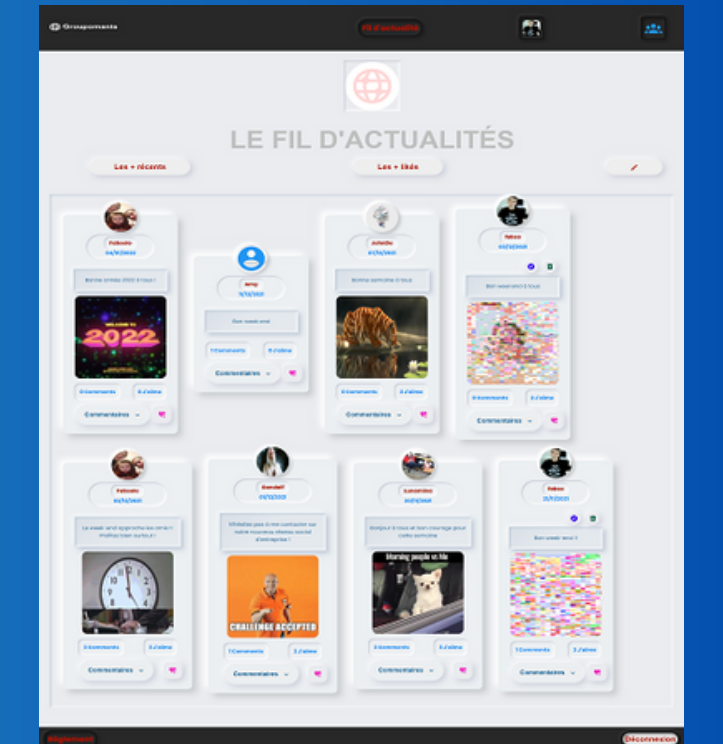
Groupomania

fil d'actualité

LE FIL D'ACTUALITÉS

Les + récents

Les + likés

Falbala
04/01/2022

Bonne année 2022 à tous !

2022

0 Comments

2 J'aime

Commentaires

Amy
5/01/2022

Bon week end

1 Comments

0 J'aime

Commentaires

Arlette
07/01/2022

Bonne semaine à tous

0 Comments

2 J'aime

Commentaires

Fabou
07/01/2022

Bon week end à tous

0 Comments

2 J'aime

Commentaires

Falbala
01/01/2021

Le week-end approche les amis !! Profitez bien surtout !

0 Comments

2 J'aime

Commentaires

Dandelf
01/01/2021

N'hésitez pas à me contacter sur notre nouveau réseau social d'entreprise !

CHALLENGE ACCEPTED

1 Comments

2 J'aime

Commentaires

Lavandou
01/01/2021

Bonjour à tous et bon courage pour cette semaine

Morning people vs Me

0 Comments

0 J'aime

Commentaires

Fabou
01/01/2021

Bon week-end à tous !

1 Comments

2 J'aime

Commentaires

Règlement

Déconnexion